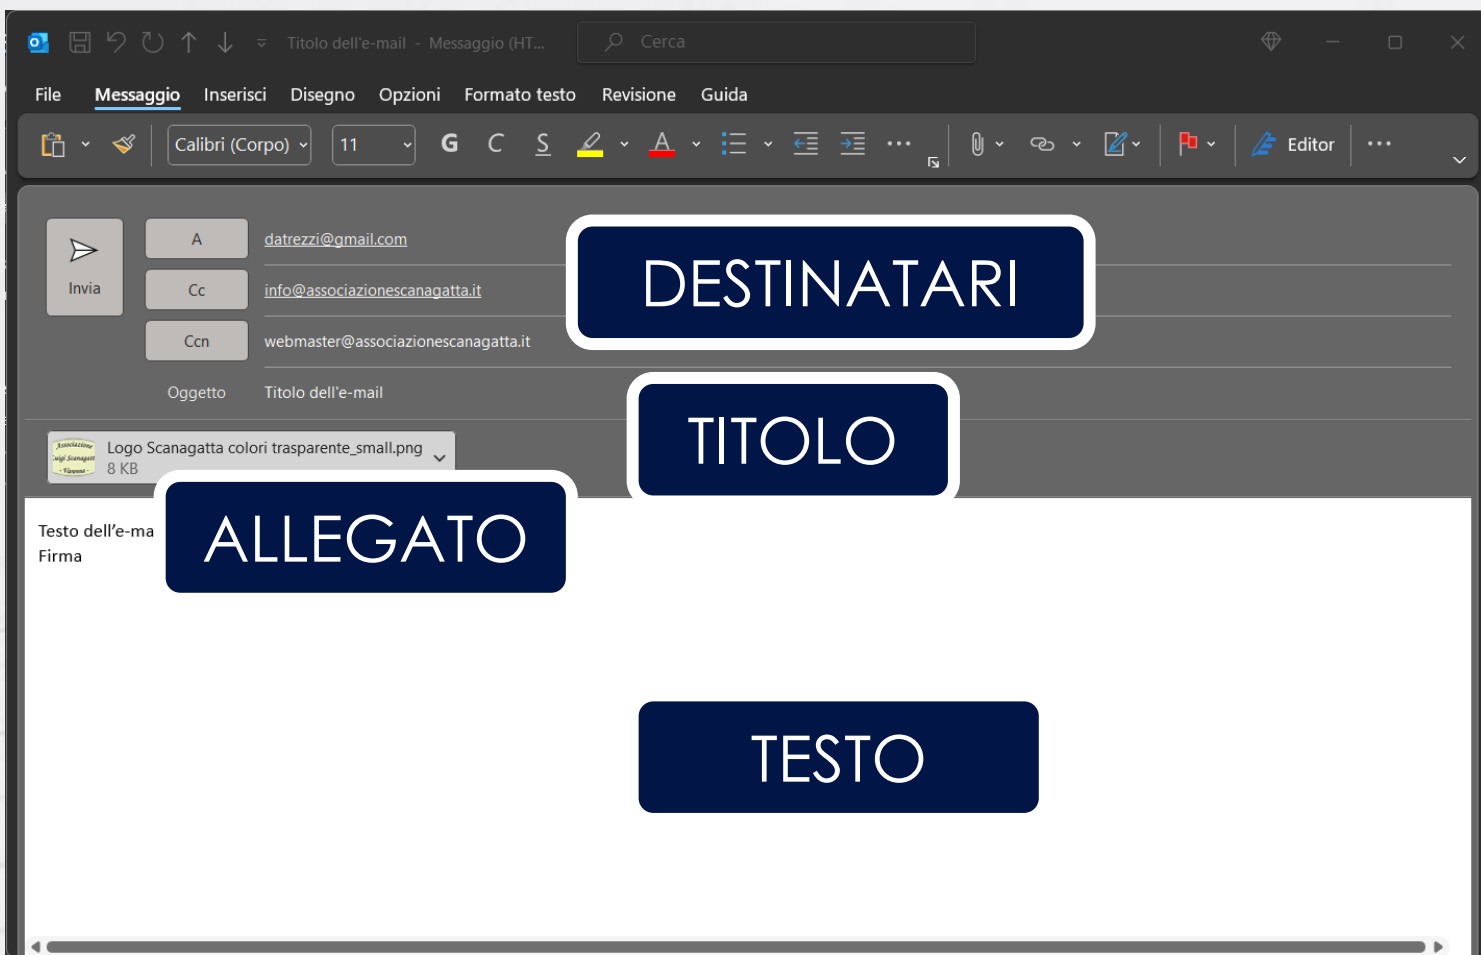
Titolo dell'e-mail - Messaggio (HT...

Cerca

File Messaggio Inserisci Disegno Opzioni Formato testo Revisione Guida

Calibri (Corpo) 11 G C S Editor

Invia

A datrezzi@gmail.com

Cc info@associazionescanagatta.it

Ccn webmaster@associazionescanagatta.it

Oggetto Titolo dell'e-mail

DESTINATARI

TITOLO

Logo Scanagatta colori trasparente_small.png
8 KB

ALLEGATO

Testo dell'e-ma
Firma

TESTO